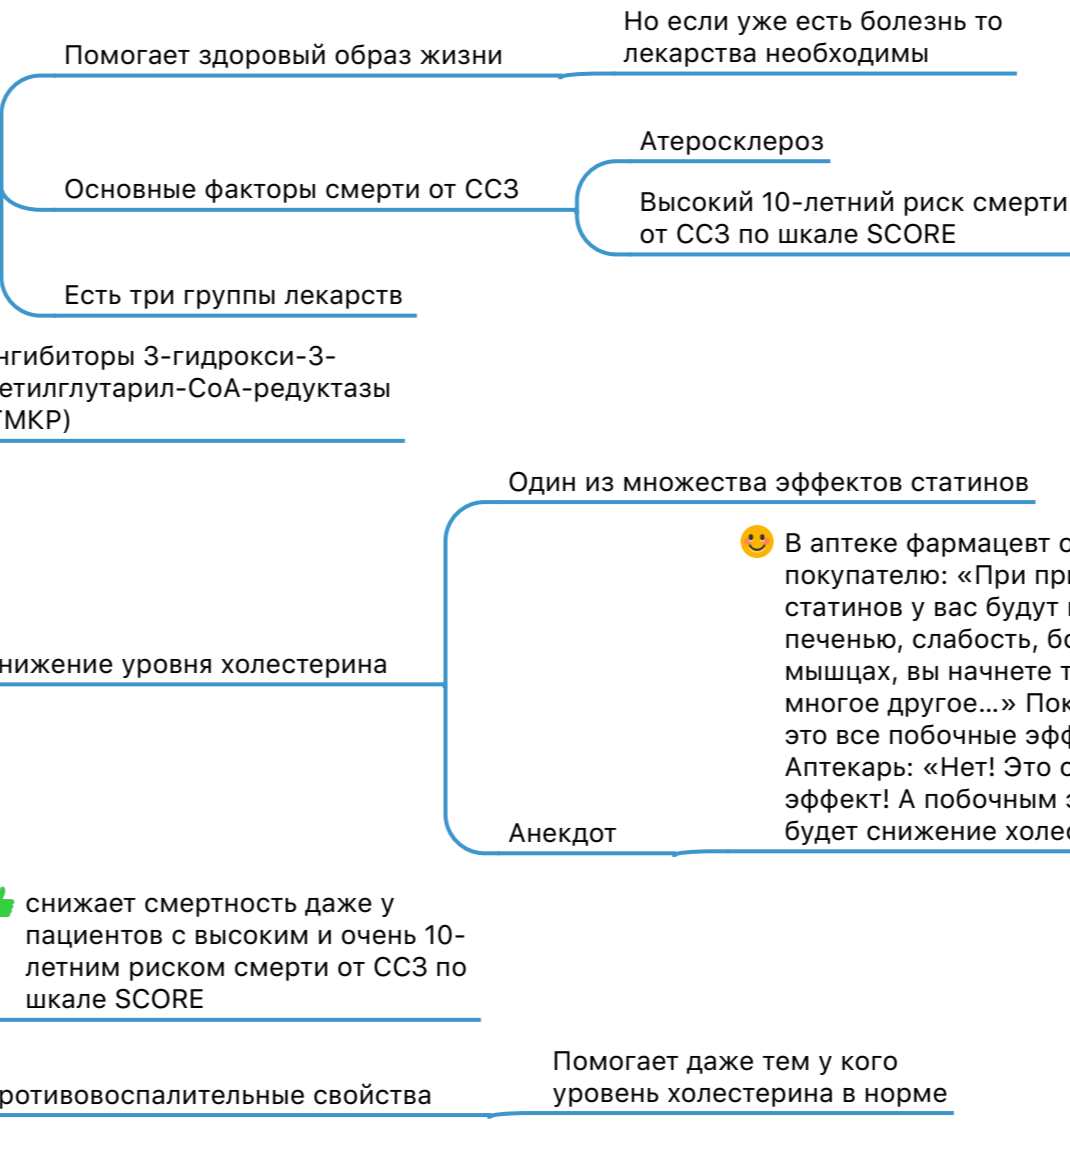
Помогает здоровый образ жизни

Но если уже есть болезнь то лекарства необходимы

Основные факторы смерти от ССЗ

Атеросклероз

Высокий 10-летний риск смерти от ССЗ по шкале SCORE

Есть три группы лекарств

нгибиторы 3-гидрокси-3-етилглутарил-СоА-редуктазы ГМКР)

Один из множества эффектов статинов

нижение уровня холестерина

В аптеке фармацевт о покупателю: «При пр статинов у вас будут печенью, слабость, бо мышцах, вы начнете т многое другое...» Пок это все побочные эфф Аптекарь: «Нет! Это о эффект! А побочным будет снижение холе

Анекдот

снижает смертность даже у пациентов с высоким и очень 10-летним риском смерти от ССЗ по шкале SCORE

ротивовоспалительные свойства

Помогает даже тем у кого уровень холестерина в норме